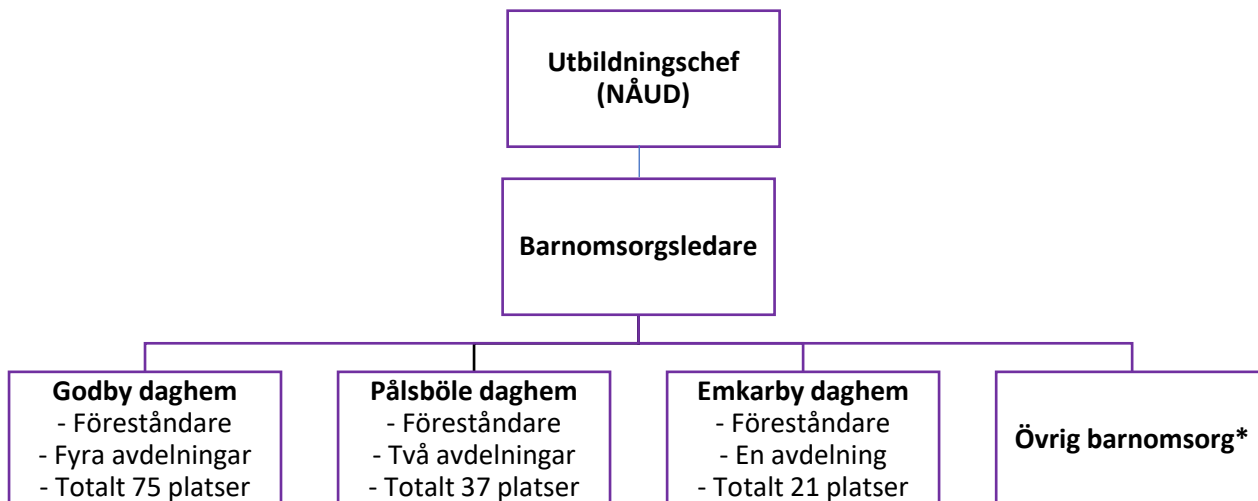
Utbildningschef
(NÅUD)

Barnomsorgsledare

Godby daghem
- Föreståndare
- Fyra avdelningar
- Totalt 75 platser

Pålsböle daghem
- Föreståndare
- Två avdelningar
- Totalt 37 platser

Emkarby daghem
- Föreståndare
- En avdelning
- Totalt 21 platser

Övrig barnomsorg*